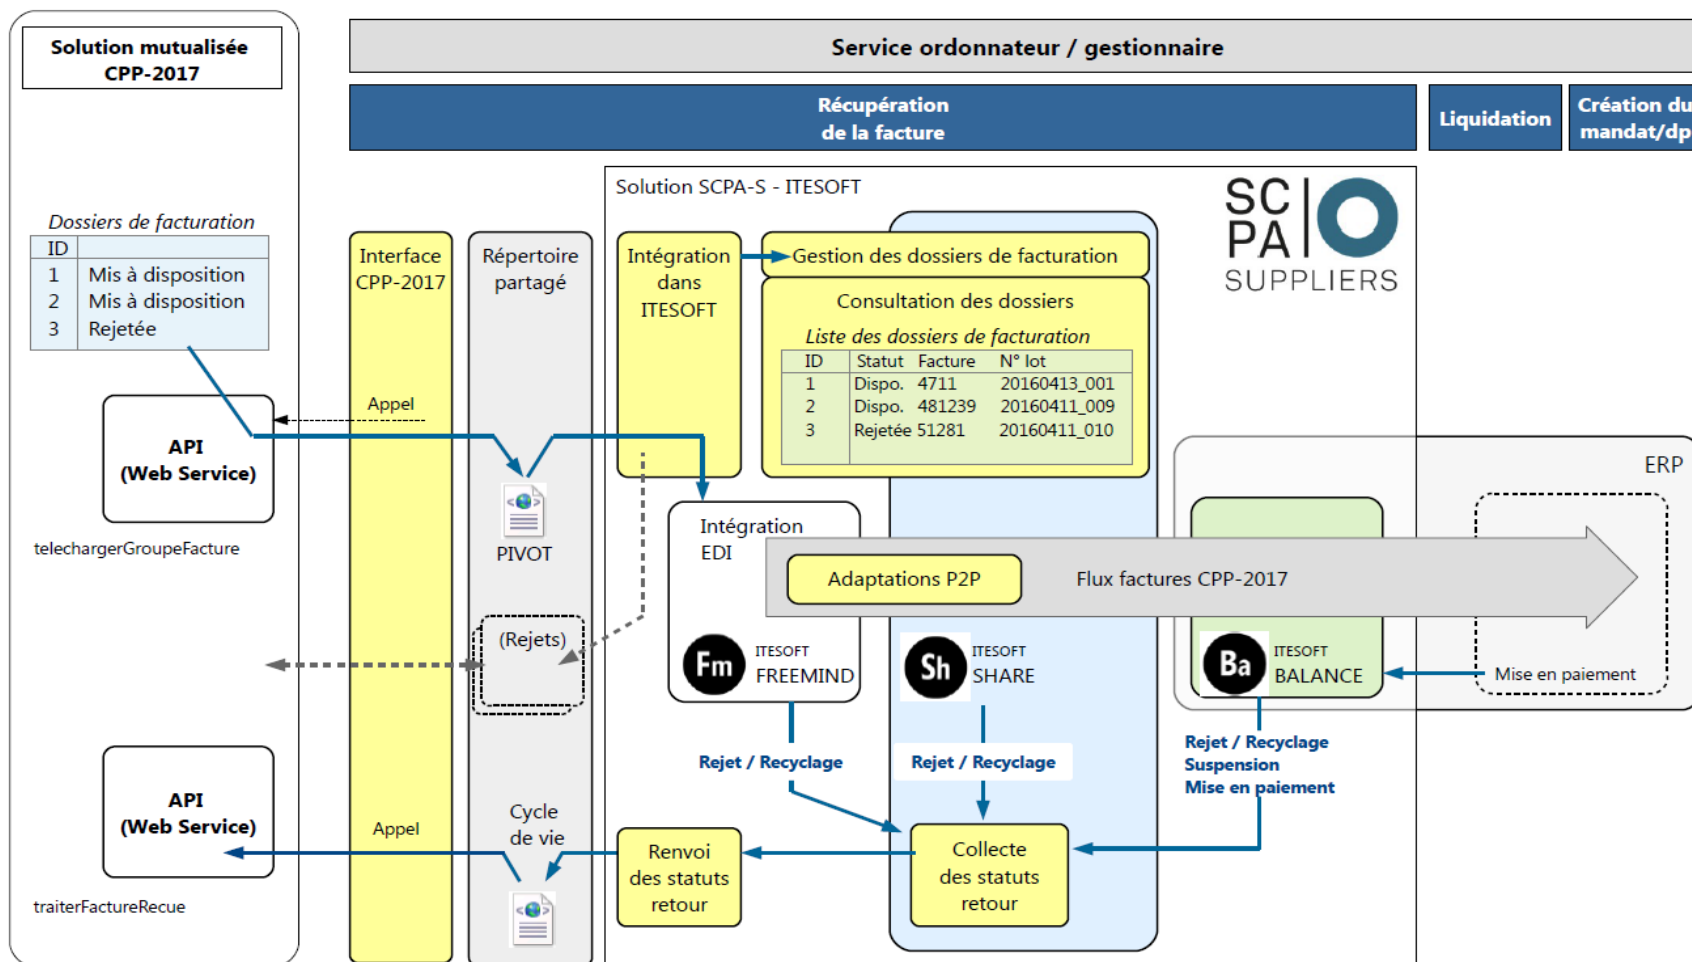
Solution mutualisée CPP-2017

Service ordonnateur / gestionnaire

Récupération de la facture

Liquidation

Création du mandat/dp

Solution SCPA-S - ITESOFT

SC PA SUPPLIERS

Dossiers de facturation

| ID | |
|---|---|
| 1 | Mis à disposition |
| 2 | Mis à disposition |
| 3 | Rejetée |

Interface CPP-2017

Répertoire partagé

Intégration dans ITESOFT

Gestion des dossiers de facturation

Consultation des dossiers

Liste des dossiers de facturation

| ID | Statut | Facture | N° lot |
|---|---|---|---|
| 1 | Dispo. | 4711 | 20160413_001 |
| 2 | Dispo. | 481239 | 20160411_009 |
| 3 | Rejetée | 51281 | 20160411_010 |

Appel

API (Web Service)

telechargerGroupeFacture

PIVOT

Intégration EDI

ERP

Adaptations P2P

Flux factures CPP-2017

(Rejets)

Fm ITESOFT FREEMIND

Sh ITESOFT SHARE

Ba ITESOFT BALANCE

Mise en paiement

Rejet / Recyclage

Rejet / Recyclage

Rejet / Recyclage
Suspension
Mise en paiement

API (Web Service)

Appel

Cycle de vie

Renvoi des statuts retour

Collecte des statuts retour

traiterFactureRecue